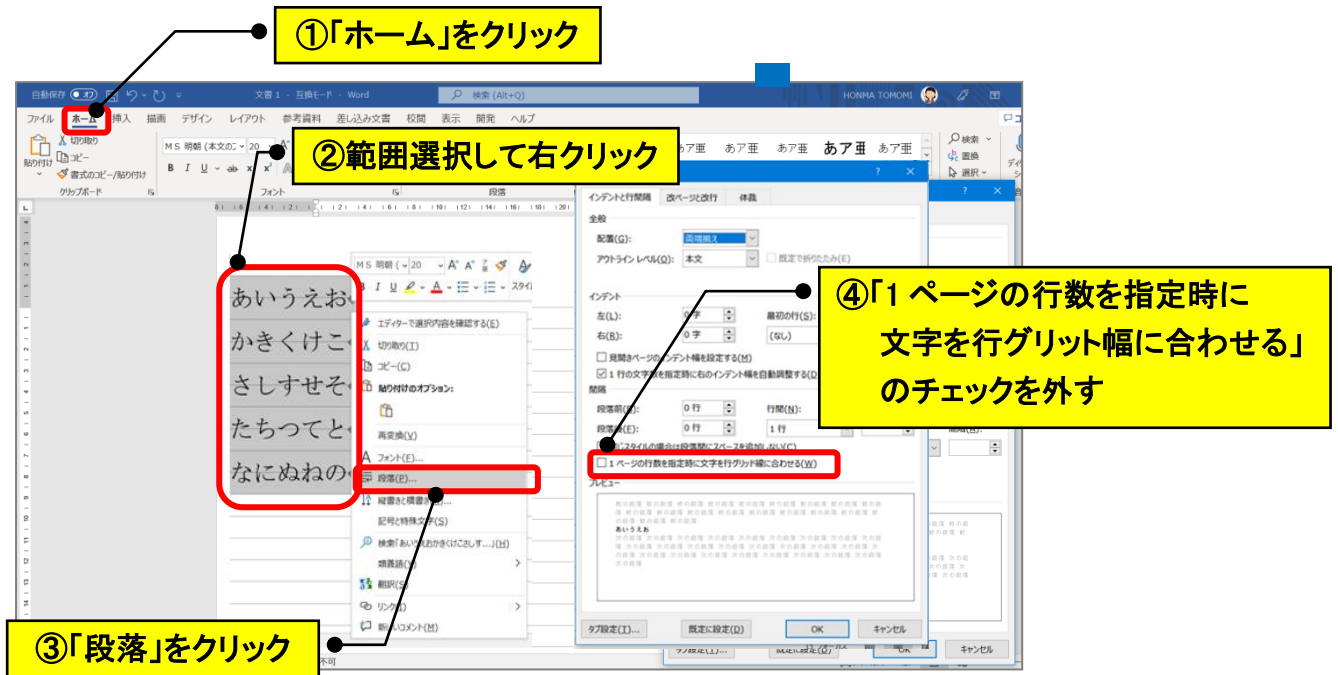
①「ホーム」をクリック

自動保存 オフ 文書 1 - 互換モード - Word 検索 (Alt+Q) HONMA TOMOMI

ファイル ホーム 挿入 描画 デザイン レイアウト 参考資料 差し込み文書 校閲 表示 開発 ヘルプ

貼り付け 切り取り コピー 書式のコピー/貼り付け クリップボード

ＭＳ 明朝 (本文のこ 20 フォント 段落

あア亜 あア亜 あア亜 あア亜 あア亜

検索 置換 選択

②範囲選択して右クリック

あいうえお
かきくけこ
さしすせそ
たちつてと
なにぬねの

ＭＳ 明朝 (20 A A スタイル

エディターで選択内容を確認する(E)
切り取り(T)
コピー(C)
貼り付けのオプション:
再変換(V)
フォント(F)...
段落(P)...
縦書きと横書き(X)...
記号と特殊文字(S)
検索 "あいうえおかきくけこさしす..."(H)
類義語(Y)
翻訳(S)
リンク(I)
新しいコメント(M)

インデントと行間隔 改ページと改行 体裁

全般
配置(G): 両端揃え
アウトライン レベル(O): 本文 既定で折りたたみ(E)

インデント
左(L): 0 字
右(R): 0 字
最初の行(S):
(なし)
見開きページのインデント幅を設定する(M)
1 行の文字数を指定時に右のインデント幅を自動調整する(D)

間隔
段落前(B): 0 行
段落後(F): 0 行
行間(N):
1 行
同じスタイルの場合は段落間にスペースを追加しない(C)
1 ページの行数を指定時に文字を行グリッド線に合わせる(W)

プレビュー

あいうえお

タブ設定(T)... 既定に設定(D) OK キャンセル

④「1 ページの行数を指定時に
文字を行グリット幅に合わせる」
のチェックを外す

③「段落」をクリック